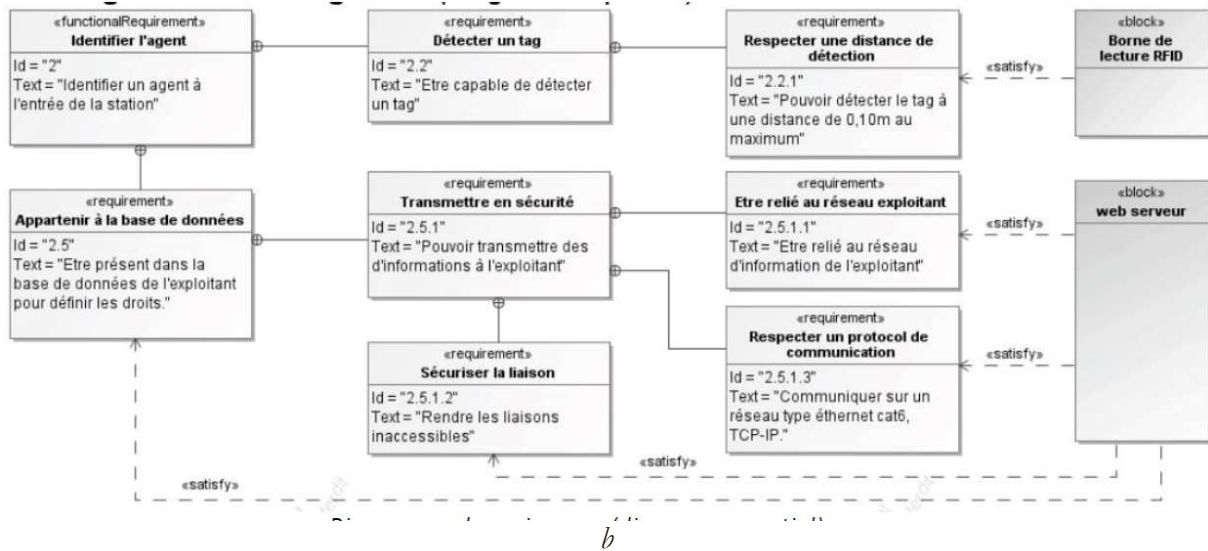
«functionalRequirement»
Identifier l'agent
Id = "2"
Text = "Identifier un agent à l'entrée de la station"

«requirement»
Détecter un tag
Id = "2.2"
Text = "Etre capable de détecter un tag"

«requirement»
Respecter une distance de détection
Id = "2.2.1"
Text = "Pouvoir détecter le tag à une distance de 0,10m au maximum"

«block»
Borne de lecture RFID

«satisfy»

«requirement»
Appartenir à la base de données
Id = "2.5"
Text = "Etre présent dans la base de données de l'exploitant pour définir les droits."

«requirement»
Transmettre en sécurité
Id = "2.5.1"
Text = "Pouvoir transmettre des d'informations à l'exploitant"

«requirement»
Etre relié au réseau exploitant
Id = "2.5.1.1"
Text = "Etre relié au réseau d'information de l'exploitant"

«block»
web serveur

«satisfy»

«requirement»
Respecter un protocol de communication
Id = "2.5.1.3"
Text = "Communiquer sur un réseau type éthernet cat6, TCP-IP."

«satisfy»

«requirement»
Sécuriser la liaison
Id = "2.5.1.2"
Text = "Rendre les liaisons inaccessibles"

«satisfy»

«satisfy»

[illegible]
b